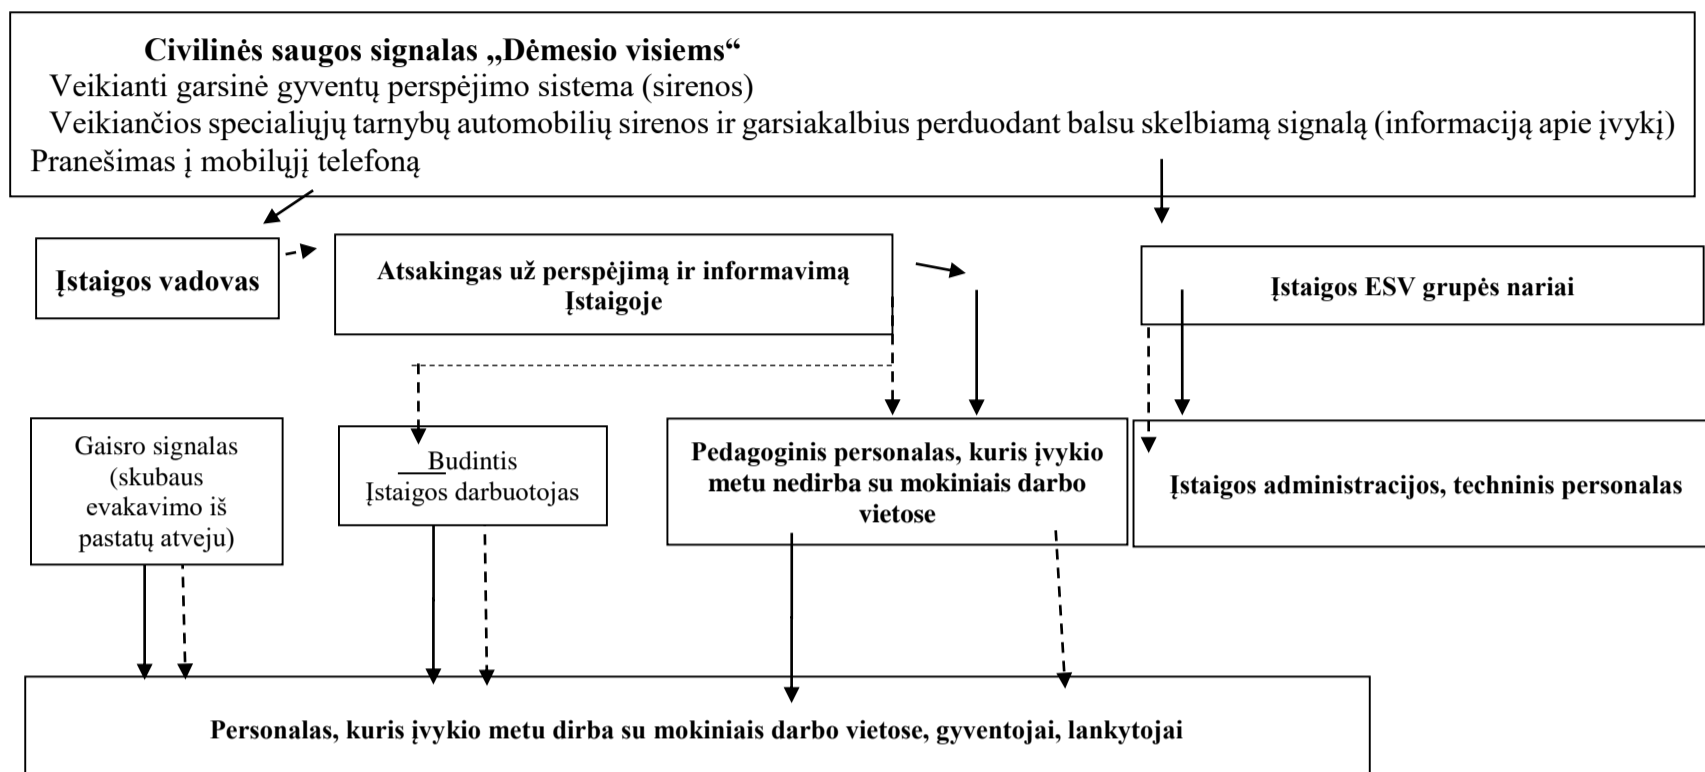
Civilinės saugos signalas „Dėmesio visiems“
Veikianti garsinė gyventų perspėjimo sistema (sirenos)
Veikiančios specialiųjų tarnybų automobilių sirenos ir garsiakalbius perduodant balsu skelbiamą signalą (informaciją apie įvykį)
Pranešimas į mobilųjį telefoną

Įstaigos vadovas

Atsakingas už perspėjimą ir informavimą Įstaigoje

Įstaigos ESV grupės nariai

Gaisro signalas (skubaus evakavimo iš pastatų atveju)

Budintis Įstaigos darbuotojas

Pedagoginis personalas, kuris įvykio metu nedirba su mokiniais darbo vietose

Įstaigos administracijos, techninis personalas

Personalas, kuris įvykio metu dirba su mokiniais darbo vietose, gyventojai, lankytojai